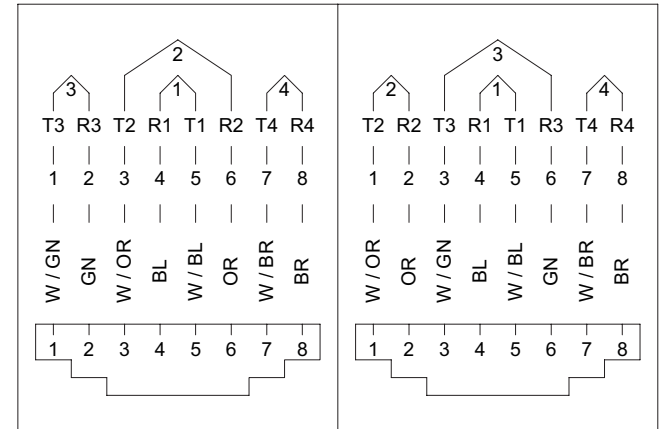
2
3 1 4
T3 R3 T2 R1 T1 R2 T4 R4
1 2 3 4 5 6 7 8
W / GN GN W / OR BL W / BL OR W / BR BR
1 2 3 4 5 6 7 8

3
2 1 4
T2 R2 T3 R1 T1 R3 T4 R4
1 2 3 4 5 6 7 8
W / OR OR W / GN BL W / BL GN W / BR BR
1 2 3 4 5 6 7 8